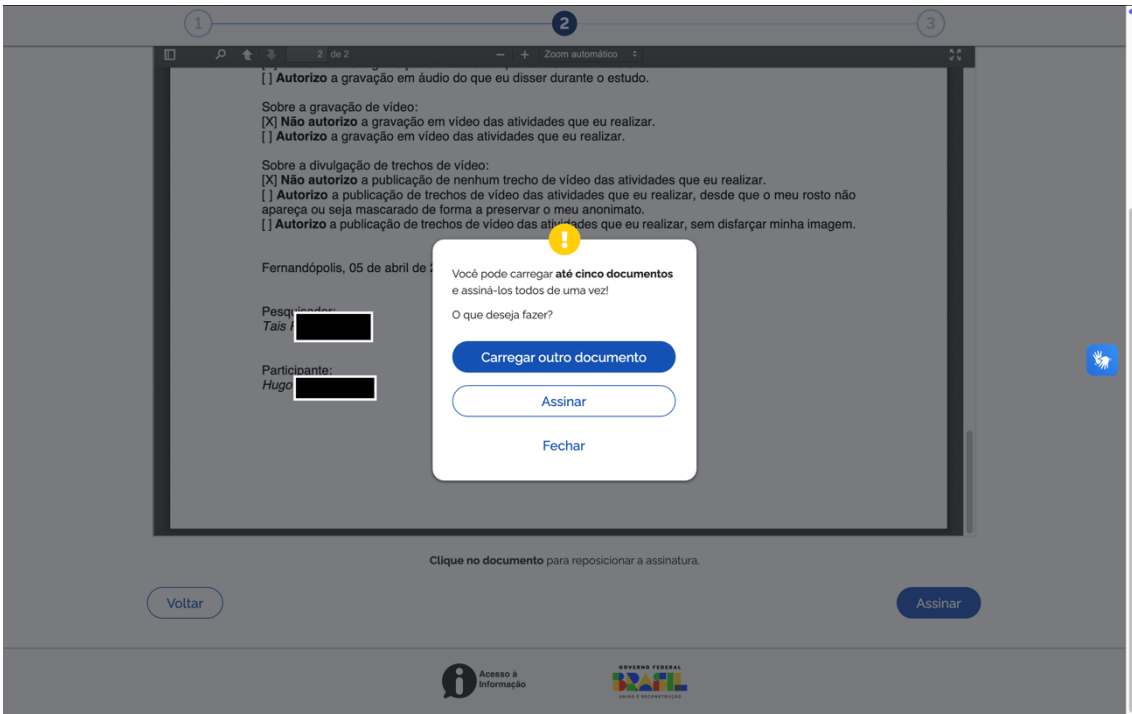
1 2 3

2 de 2 Zoom automático

[ ] **Autorizo** a gravação em áudio do que eu disser durante o estudo.

Sobre a gravação de vídeo:
[X] **Não autorizo** a gravação em vídeo das atividades que eu realizar.
[ ] **Autorizo** a gravação em vídeo das atividades que eu realizar.

Sobre a divulgação de trechos de vídeo:
[X] **Não autorizo** a publicação de nenhum trecho de vídeo das atividades que eu realizar.
[ ] **Autorizo** a publicação de trechos de vídeo das atividades que eu realizar, desde que o meu rosto não apareça ou seja mascarado de forma a preservar o meu anonimato.
[ ] **Autorizo** a publicação de trechos de vídeo das atividades que eu realizar, sem disfarçar minha imagem.

Fernandópolis, 05 de abril de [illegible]

Pesquisador:
Tais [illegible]

Participante:
Hugo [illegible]

Você pode carregar **até cinco documentos** e assiná-los todos de uma vez!

O que deseja fazer?

Carregar outro documento

Assinar

Fechar

**Clique no documento** para reposicionar a assinatura.

Voltar

Assinar

Acesso à Informação

GOVERNO FEDERAL
BRASIL
UNIÃO E RECONSTRUÇÃO